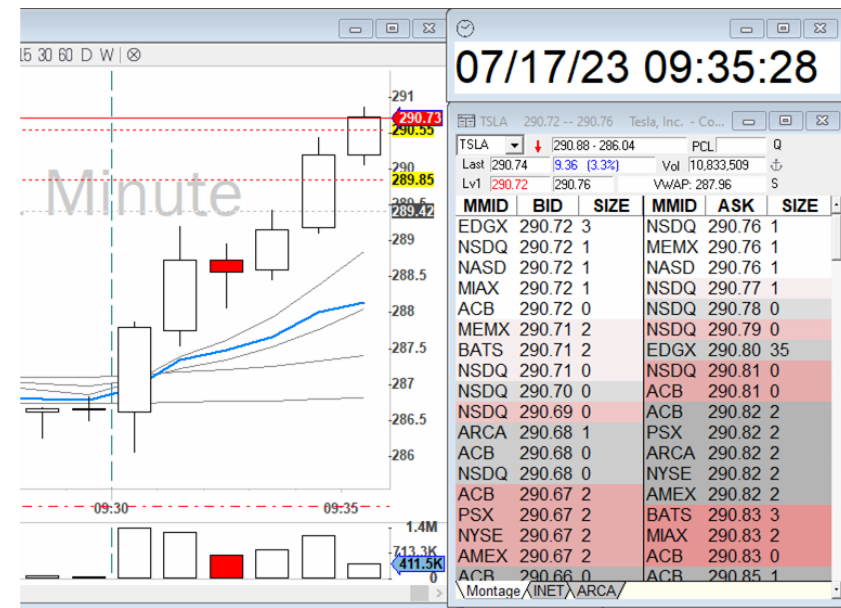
15 30 60 D W ⊗

291
290.73
290.55
290
289.85
289.5
289.42
289
288.5
288
287.5
287
286.5
286

Minute

09:30
09:35

1.4M
713.3K
411.5K
0

07/17/23 09:35:28

TSLA 290.72 -- 290.76 Tesla, Inc. - Co...

TSLA
290.88 - 286.04
PCL
Q
Last 290.74
9.36 (3.3%)
Vol 10,833,509
Lv1 290.72
290.76
VWAP: 287.96
S

| MMID | BID | SIZE | MMID | ASK | SIZE |
|---|---|---|---|---|---|
| EDGX | 290.72 | 3 | NSDQ | 290.76 | 1 |
| NSDQ | 290.72 | 1 | MEMX | 290.76 | 1 |
| NASD | 290.72 | 1 | NASD | 290.76 | 1 |
| MIAX | 290.72 | 1 | NSDQ | 290.77 | 1 |
| ACB | 290.72 | 0 | NSDQ | 290.78 | 0 |
| MEMX | 290.71 | 2 | NSDQ | 290.79 | 0 |
| BATS | 290.71 | 2 | EDGX | 290.80 | 35 |
| NSDQ | 290.71 | 0 | NSDQ | 290.81 | 0 |
| NSDQ | 290.70 | 0 | ACB | 290.81 | 0 |
| NSDQ | 290.69 | 0 | ACB | 290.82 | 2 |
| ARCA | 290.68 | 1 | PSX | 290.82 | 2 |
| ACB | 290.68 | 0 | ARCA | 290.82 | 2 |
| NSDQ | 290.68 | 0 | NYSE | 290.82 | 2 |
| ACB | 290.67 | 2 | AMEX | 290.82 | 2 |
| PSX | 290.67 | 2 | BATS | 290.83 | 3 |
| NYSE | 290.67 | 2 | MIAX | 290.83 | 2 |
| AMEX | 290.67 | 2 | ACB | 290.83 | 0 |
| ACB | 290.66 | 0 | ACB | 290.85 | 1 |

Montage INET ARCA